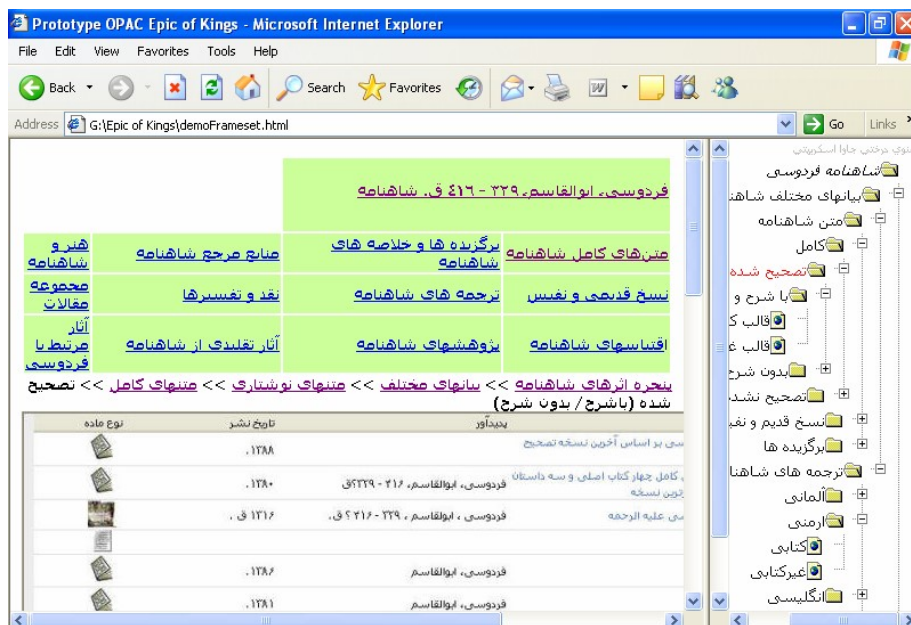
Prototype OPAC Epic of Kings - Microsoft Internet Explorer

File Edit View Favorites Tools Help

Back Search Favorites

Address G:\Epic of Kings\demoFrameset.html Go Links

فردوسی، ابوالقاسم، ۳۲۹ - ۴۱۶ ق. شاهنامه

| متن‌های کامل شاهنامه | برگزیده ها و خلاصه های شاهنامه | منابع مرجع شاهنامه | هنر و شاهنامه |
|---|---|---|---|
| نسخ قدیمی و نفیس | ترجمه های شاهنامه | نقد و تفسیرها | مجموعه مقالات |
| اقتباسهای شاهنامه | پژوهشهای شاهنامه | آثار تقلیدی از شاهنامه | آثار مرتبط با فردوسی |

پنجره اثرهای شاهنامه >> بیانهای مختلف >> متنهای نوشتاری >> متنهای کامل >> تصحیح شده (باشرح/ بدون شرح)

| پدیدآور | تاریخ نشر | نوع ماده |
|---|---|---|
| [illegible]ی بر اساس آخرین نسخه تصحیح | ۱۳۸۸. | |
| فردوسی، ابوالقاسم، ۴۱۶ - ۳۲۹ق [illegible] کامل چهار کتاب اصلی و سه داستان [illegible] آخرین نسخه | ۱۳۸۰. | |
| فردوسی، ابوالقاسم، ۳۲۹ - ۴۱۶؟ ق. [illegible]ی علیه الرحمه | ق ۱۳۱۶. | |
| | | |
| فردوسی، ابوالقاسم | ۱۳۸۶. | |
| فردوسی، ابوالقاسم | ۱۳۸۱. | |

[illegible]

شاهنامه فردوسی
بیانهای مختلف شاهنا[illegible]
متن شاهنامه
کامل
تصحیح شده
با شرح و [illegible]
قالب ک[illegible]
قالب غ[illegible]
بدون شرح
تصحیح نشد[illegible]
نسخ قدیم و نف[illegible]
برگزیده ها
ترجمه های شاهنا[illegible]
آلمانی
ارمنی
کتابی
غیرکتابی
انگلیسی